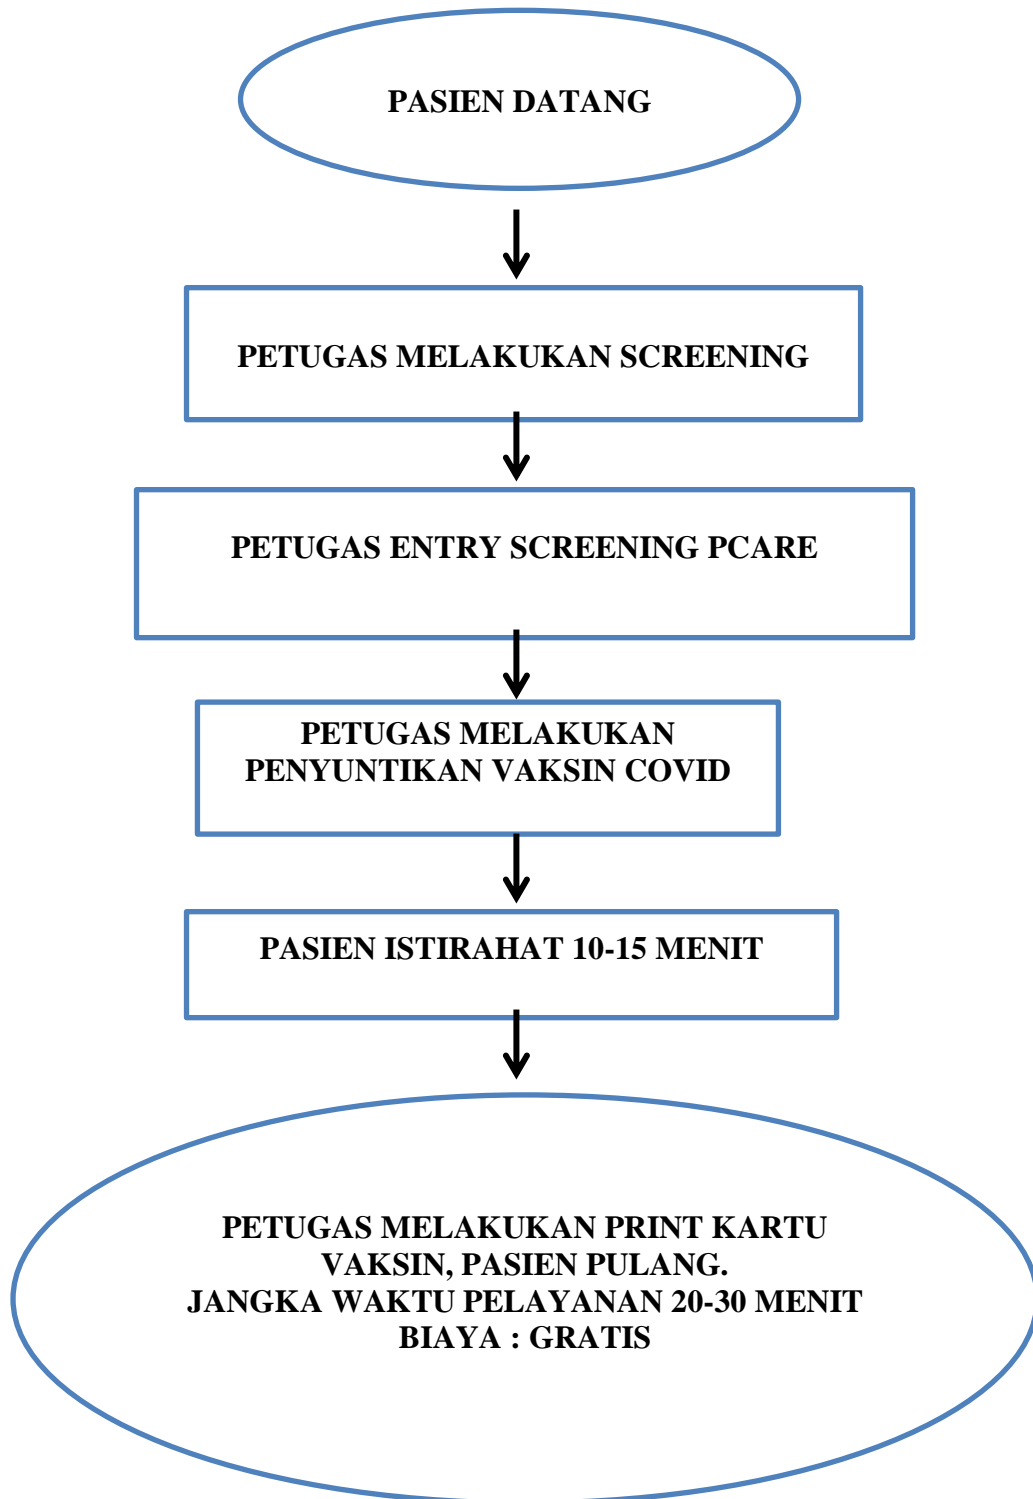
PASIEN DATANG

PETUGAS MELAKUKAN SCREENING

PETUGAS ENTRY SCREENING PCARE

PETUGAS MELAKUKAN PENYUNTIKAN VAKSIN COVID

PASIEN ISTIRAHAT 10-15 MENIT

PETUGAS MELAKUKAN PRINT KARTU VAKSIN, PASIEN PULANG.
JANGKA WAKTU PELAYANAN 20-30 MENIT
BIAYA : GRATIS